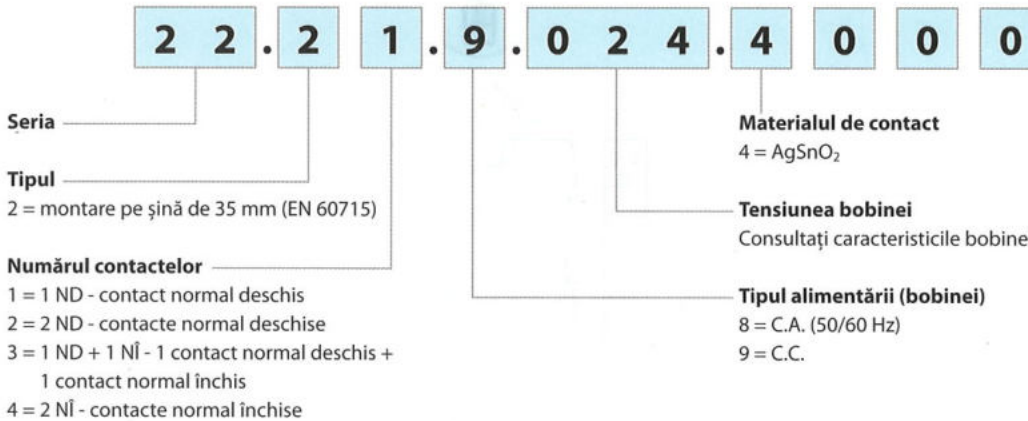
2 2 . 2 1 . 9 . 0 2 4 . 4 0 0 0

Seria

Tipul
2 = montare pe șină de 35 mm (EN 60715)

Numărul contactelor
1 = 1 ND - contact normal deschis
2 = 2 ND - contacte normal deschise
3 = 1 ND + 1 NÎ - 1 contact normal deschis + 1 contact normal închis
4 = 2 NÎ - contacte normal închise

Materialul de contact
4 = $AgSnO_2$

Tensiunea bobinei
Consultați caracteristicile bobine

Tipul alimentării (bobinei)
8 = C.A. (50/60 Hz)
9 = C.C.